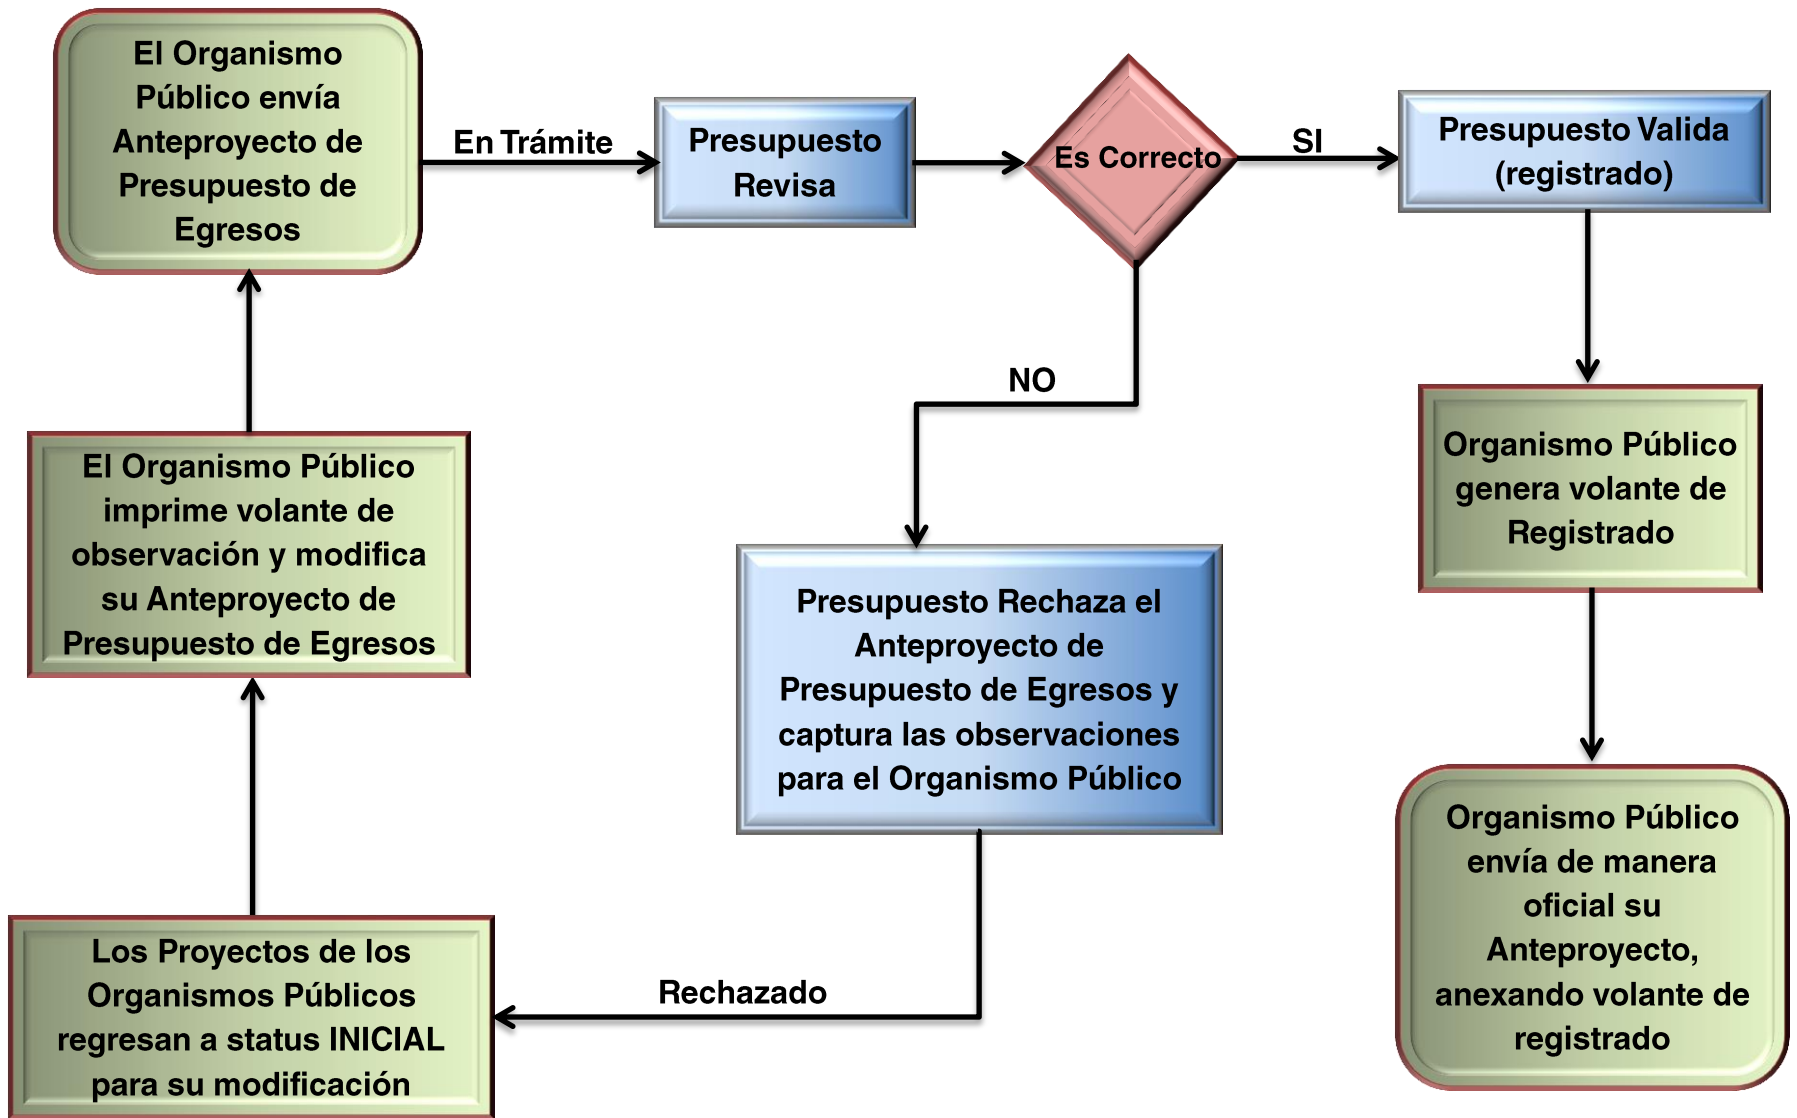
El Organismo Público envía Anteproyecto de Presupuesto de Egresos

En Trámite

Presupuesto Revisa

Es Correcto

SI

Presupuesto Valida (registrado)

NO

Organismo Público genera volante de Registrado

El Organismo Público imprime volante de observación y modifica su Anteproyecto de Presupuesto de Egresos

Presupuesto Rechaza el Anteproyecto de Presupuesto de Egresos y captura las observaciones para el Organismo Público

Organismo Público envía de manera oficial su Anteproyecto, anexando volante de registrado

Los Proyectos de los Organismos Públicos regresan a status INICIAL para su modificación

Rechazado